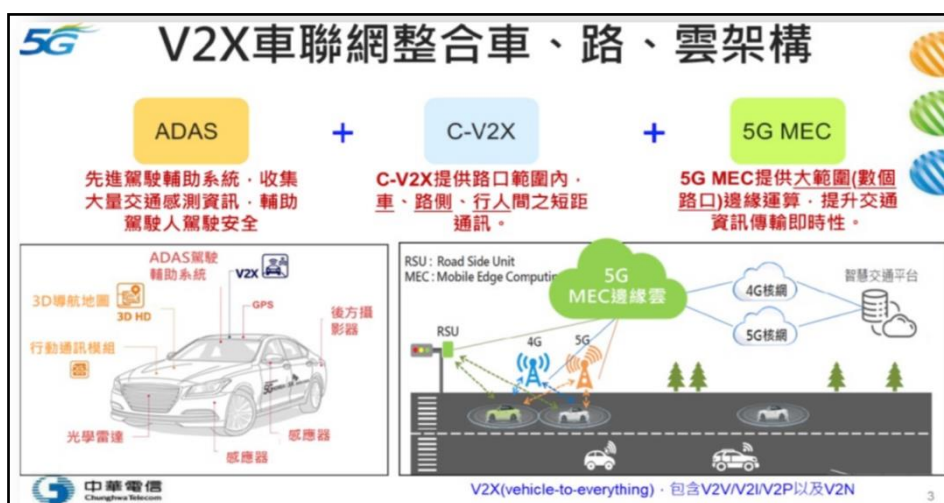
5G

V2X車聯網整合車、路、雲架構

ADAS + C-V2X + 5G MEC

先進駕駛輔助系統，收集大量交通感測資訊，輔助駕駛人駕駛安全

C-V2X提供路口範圍內，車、路側、行人間之短距通訊。

5G MEC提供大範圍(數個路口)邊緣運算，提升交通資訊傳輸即時性。

ADAS駕駛輔助系統
V2X
3D導航地圖
3D HD
GPS
後方攝影器
行動通訊模組
光學雷達
感應器
感應器

RSU : Road Side Unit
MEC : Mobile Edge Computin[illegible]
5G MEC邊緣雲
4G核網
5G核網
智慧交通平台
RSU
4G
5G

中華電信
Chunghwa Telecom

V2X(vehicle-to-everything)，包含V2V/V2I/V2P以及V2N

3